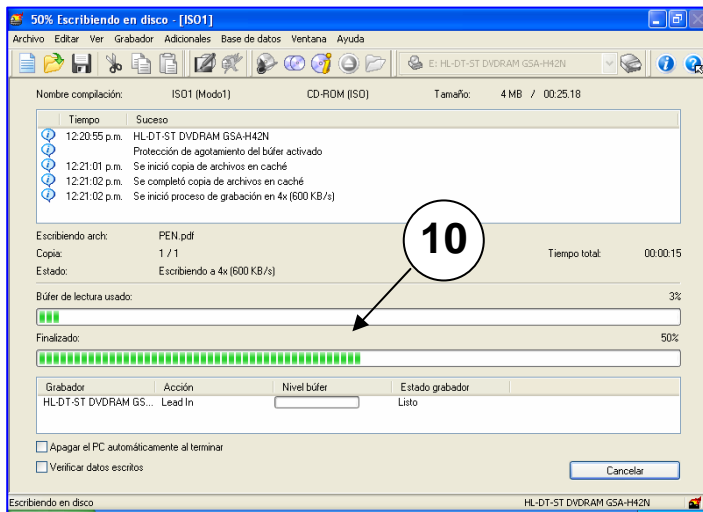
50% Escribiendo en disco - [ISO1]

Archivo Editar Ver Grabador Adicionales Base de datos Ventana Ayuda

E: HL-DT-ST DVDRAM GSA-H42N

Nombre compilación: ISO1 (Modo1) CD-ROM (ISO) Tamaño: 4 MB / 00.25.18

| Tiempo | Suceso |
|---|---|
| 12:20:55 p.m. | HL-DT-ST DVDRAM GSA-H42N |
| | Protección de agotamiento del búfer activado |
| 12:21:01 p.m. | Se inició copia de archivos en caché |
| 12:21:02 p.m. | Se completó copia de archivos en caché |
| 12:21:02 p.m. | Se inició proceso de grabación en 4x (600 KB/s) |

10

Escribiendo arch: PEN.pdf
Copia: 1 / 1 Tiempo total: 00:00:15
Estado: Escribiendo a 4x (600 KB/s)

Búfer de lectura usado: 3%

Finalizado: 50%

| Grabador | Acción | Nivel búfer | Estado grabador |
|---|---|---|---|
| HL-DT-ST DVDRAM GS... | Lead In | | Listo |

Apagar el PC automáticamente al terminar
Verificar datos escritos

Cancelar

Escribiendo en disco HL-DT-ST DVDRAM GSA-H42N